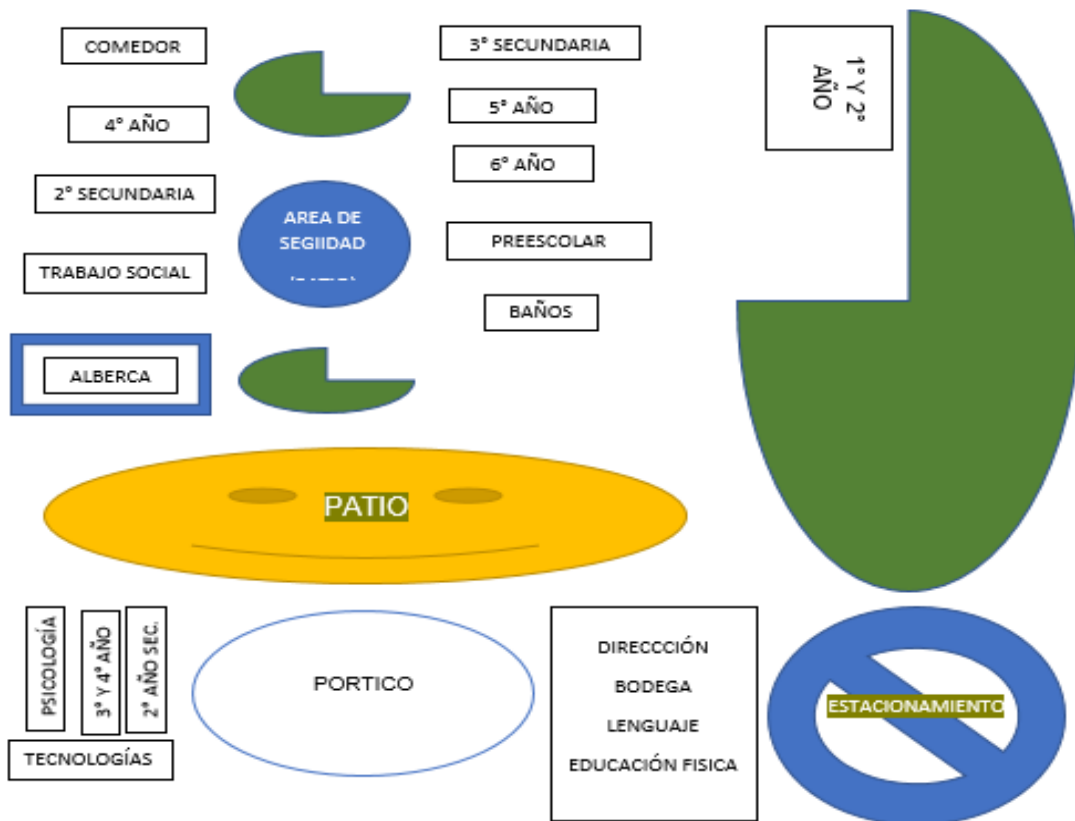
COMEDOR

4° AÑO

2° SECUNDARIA

TRABAJO SOCIAL

ALBERCA

AREA DE SEGIIDAD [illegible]

3° SECUNDARIA

5° AÑO

6° AÑO

PREESCOLAR

BAÑOS

1° Y 2° AÑO

PATIO

PSICOLOGÍA

3° Y 4° AÑO

2° AÑO SEC.

TECNOLOGÍAS

PORTICO

DIRECCCIÓN

BODEGA

LENGUAJE

EDUCACIÓN FISICA

ESTACIONAMIENTO